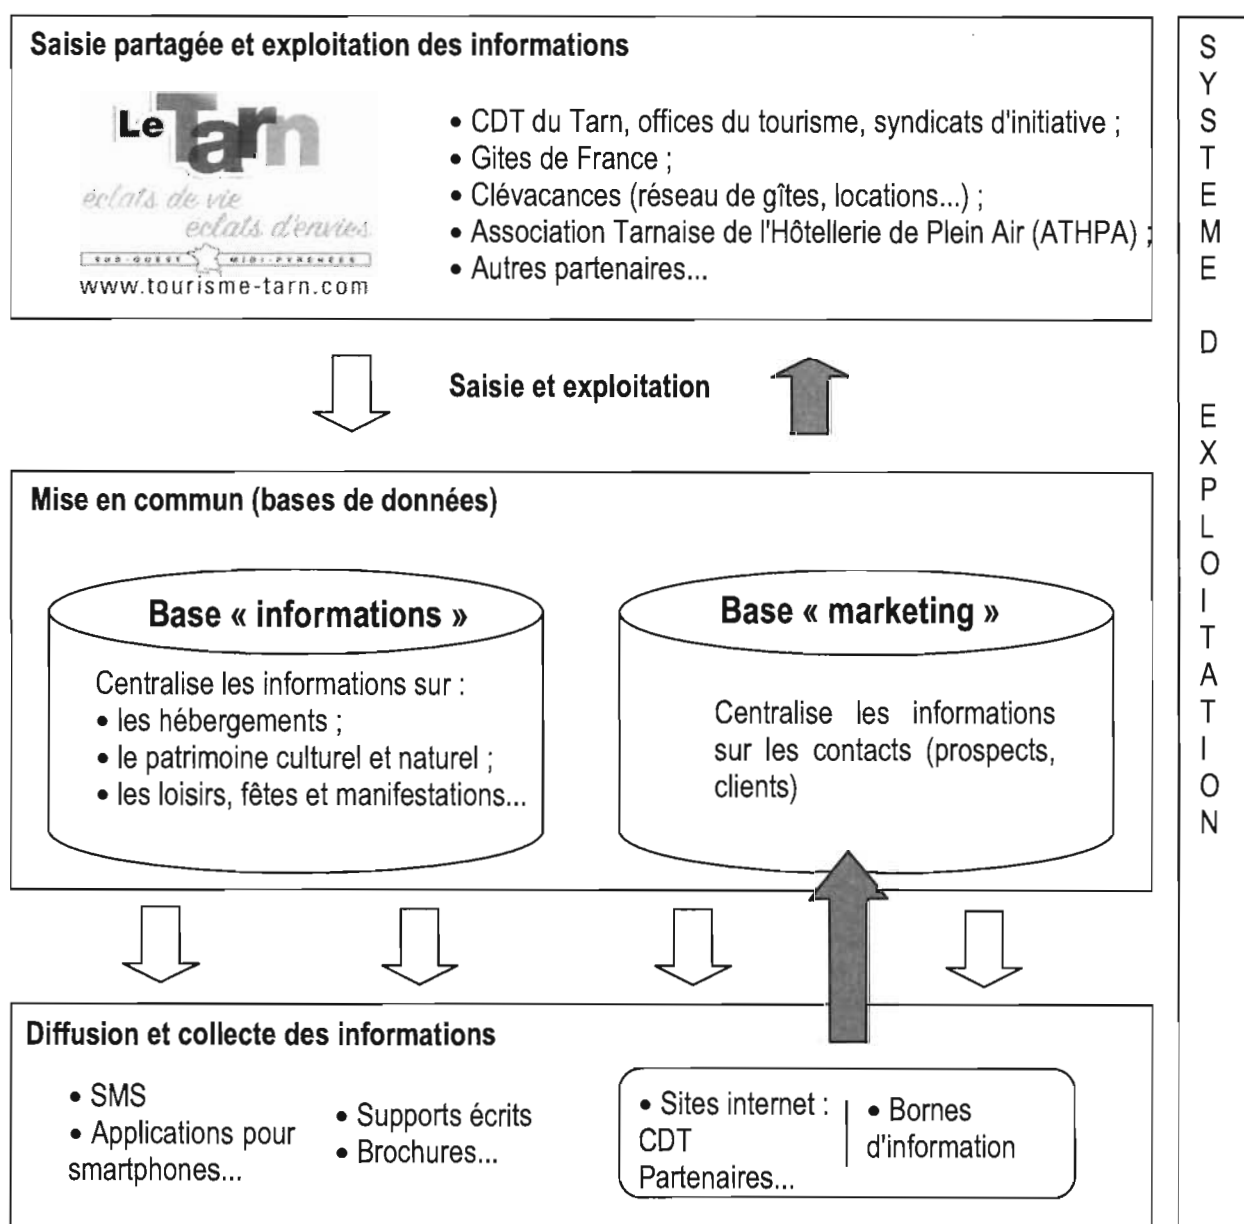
Saisie partagée et exploitation des informations

Le Tarn
éclats de vie
éclats d'envies
SUD-OUEST MIDI-PYRENEES
www.tourisme-tarn.com

• CDT du Tarn, offices du tourisme, syndicats d'initiative ;
• Gites de France ;
• Clévacances (réseau de gîtes, locations...) ;
• Association Tarnaise de l'Hôtellerie de Plein Air (ATHPA) ;
• Autres partenaires...

Saisie et exploitation

Mise en commun (bases de données)

Base « informations »

Centralise les informations sur :
• les hébergements ;
• le patrimoine culturel et naturel ;
• les loisirs, fêtes et manifestations...

Base « marketing »

Centralise les informations sur les contacts (prospects, clients)

Diffusion et collecte des informations

• SMS
• Applications pour smartphones...

• Supports écrits
• Brochures...

• Sites internet : CDT Partenaires...

• Bornes d'information

SYSTEME D EXPLOITATION